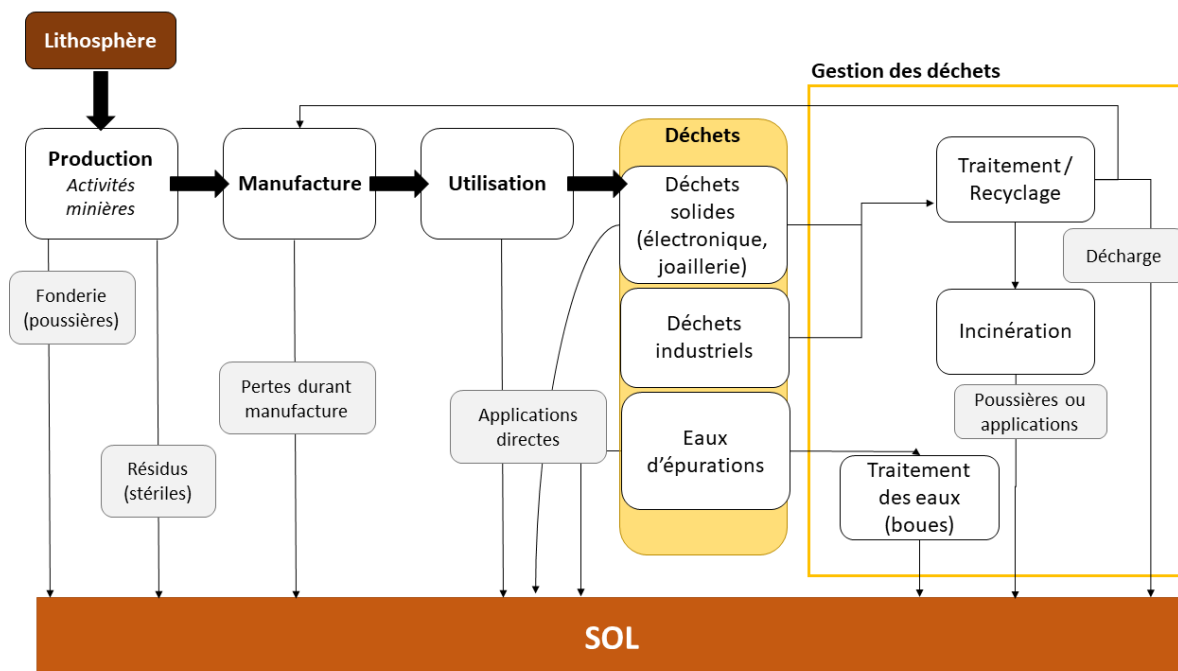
Lithosphère

Gestion des déchets

Production
Activités minières

Manufacture

Utilisation

Déchets

Déchets solides (électronique, joaillerie)

Déchets industriels

Eaux d'épurations

Traitement / Recyclage

Décharge

Incinération

Poussières ou applications

Traitement des eaux (boues)

Fonderie (poussières)

Résidus (stériles)

Pertes durant manufacture

Applications directes

SOL